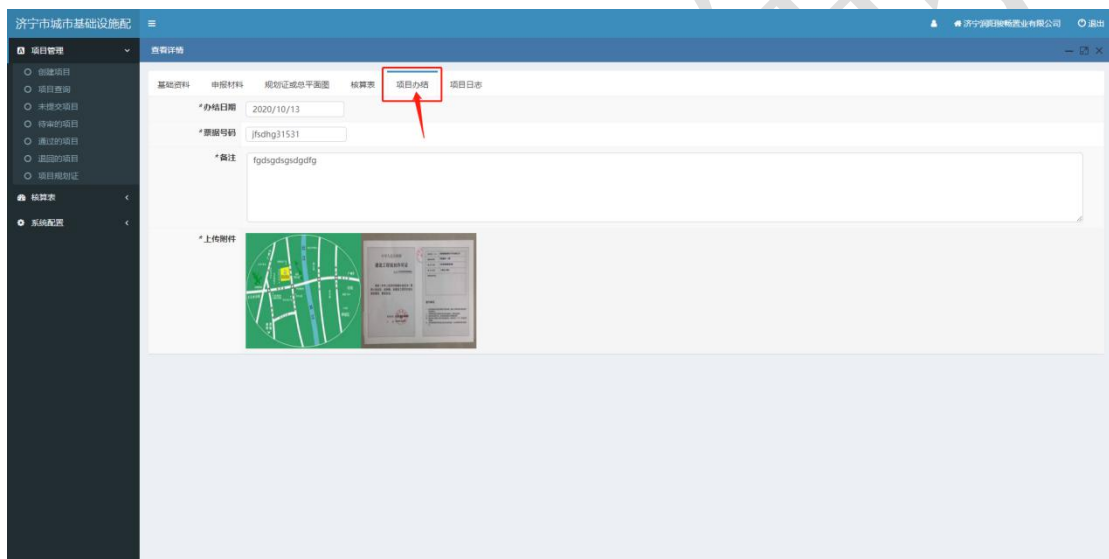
济宁市城市基础设施配 ≡

济宁润恒智畅置业有限公司 退出

项目管理

创建项目
项目查询
未提交项目
待审的项目
通过的项目
退回的项目
项目规划证

核算表

系统配置

查看详情

基础资料 申报材料 规划证或总平面图 核算表 项目办结 项目日志

*办结日期 2020/10/13

*票据号码 jfsdhg31531

*备注 fgdsgdsgsdgdfg

*上传附件